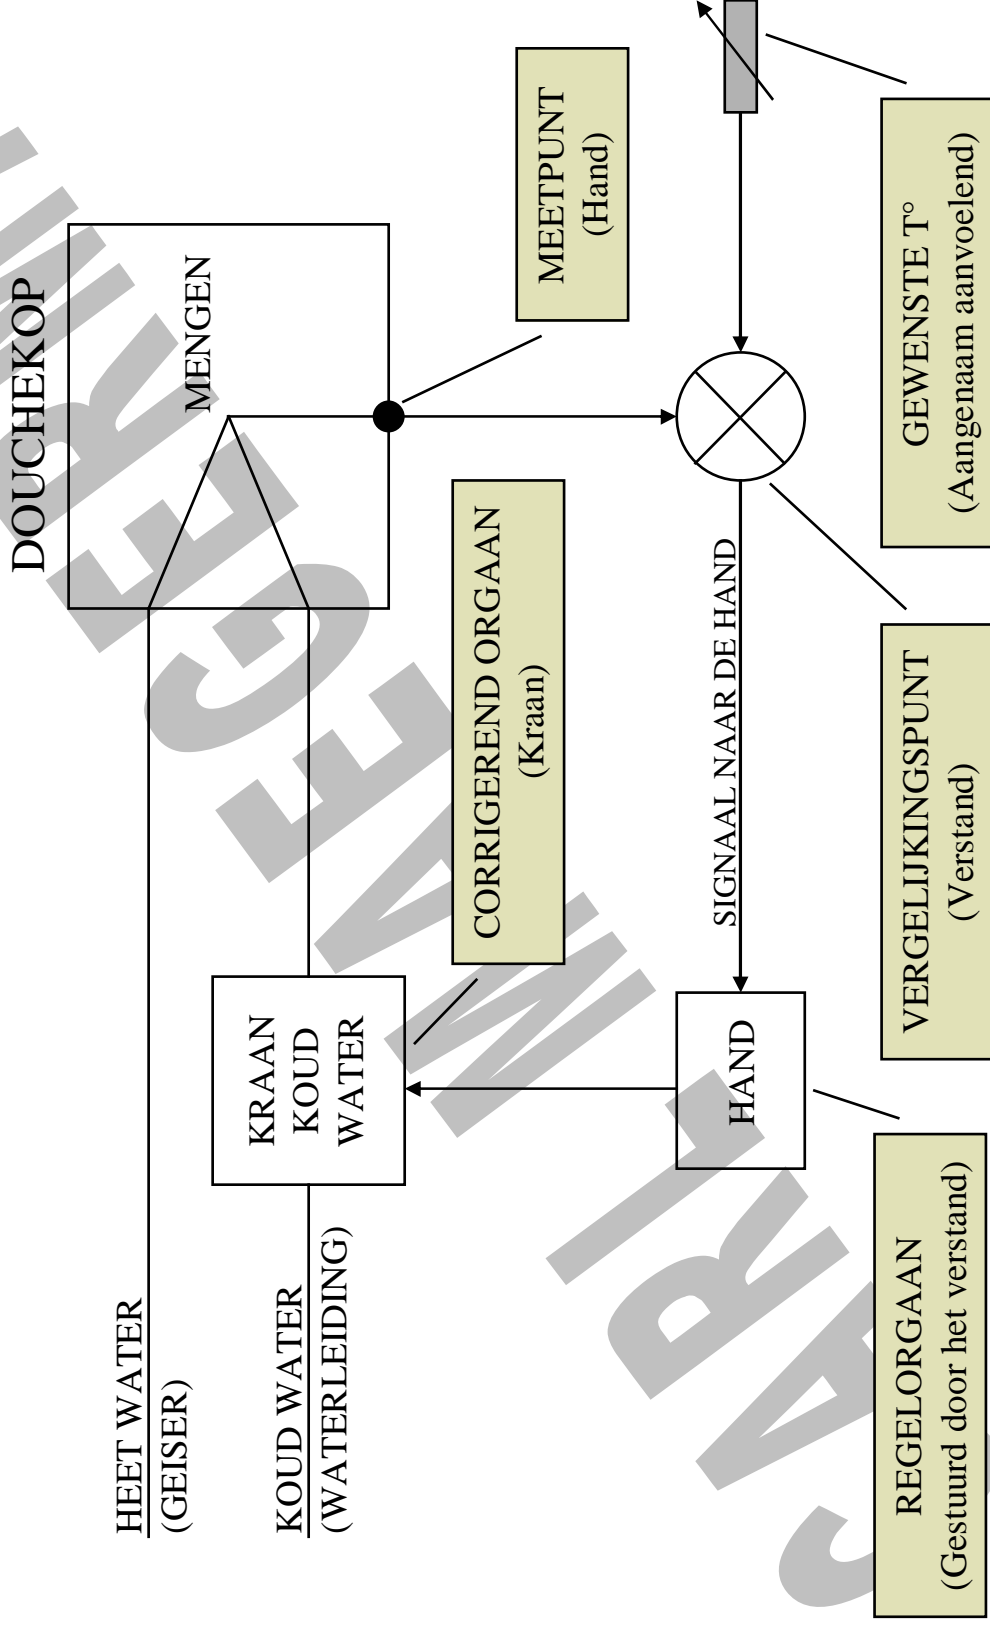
DOUCHEKOP

MENGEN

MEETPUNT
(Hand)

GEWENSTE T°
(Aangenaam aanvoelend)

CORRIGEREND ORGAAN
(Kraan)

SIGNAAL NAAR DE HAND

VERGELIJKINGSPUNT
(Verstand)

HEET WATER
(GEISER)

KOUD WATER
(WATERLEIDING)

KRAAN
KOUD
WATER

HAND

REGELORGAAN
(Gestuurd door het verstand)